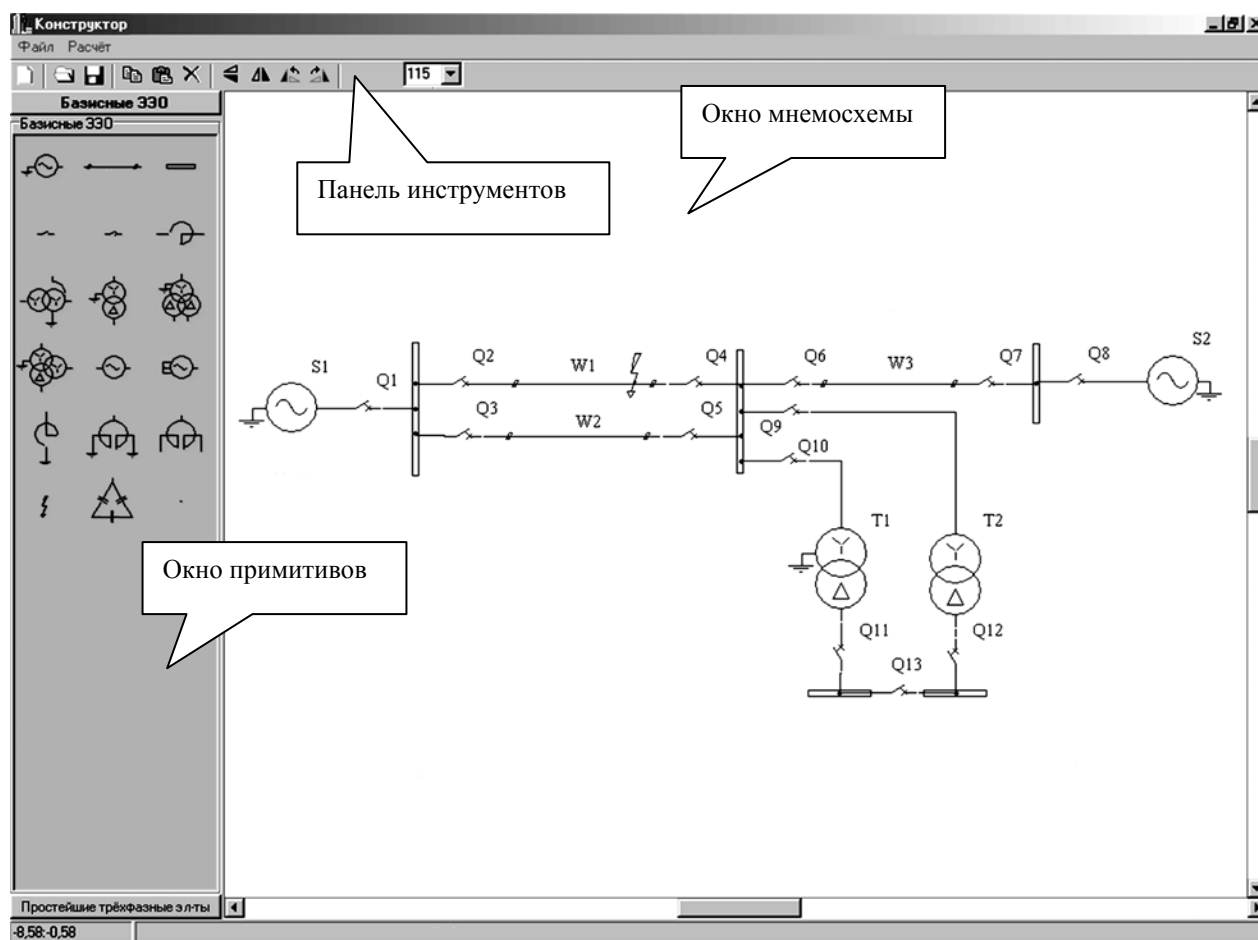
Конструктор
Файл Расчёт
115
Базисные ЭЭО
Базисные ЭЭО
Окно мнемосхемы
Панель инструментов
S1
Q1
Q2
W1
Q4
Q6
W3
Q7
Q8
S2
Q3
W2
Q5
Q9
Q10
T1
T2
Окно примитивов
Q11
Q12
Q13
Простейшие трёхфазные эл-ты
-8,58:-0,58